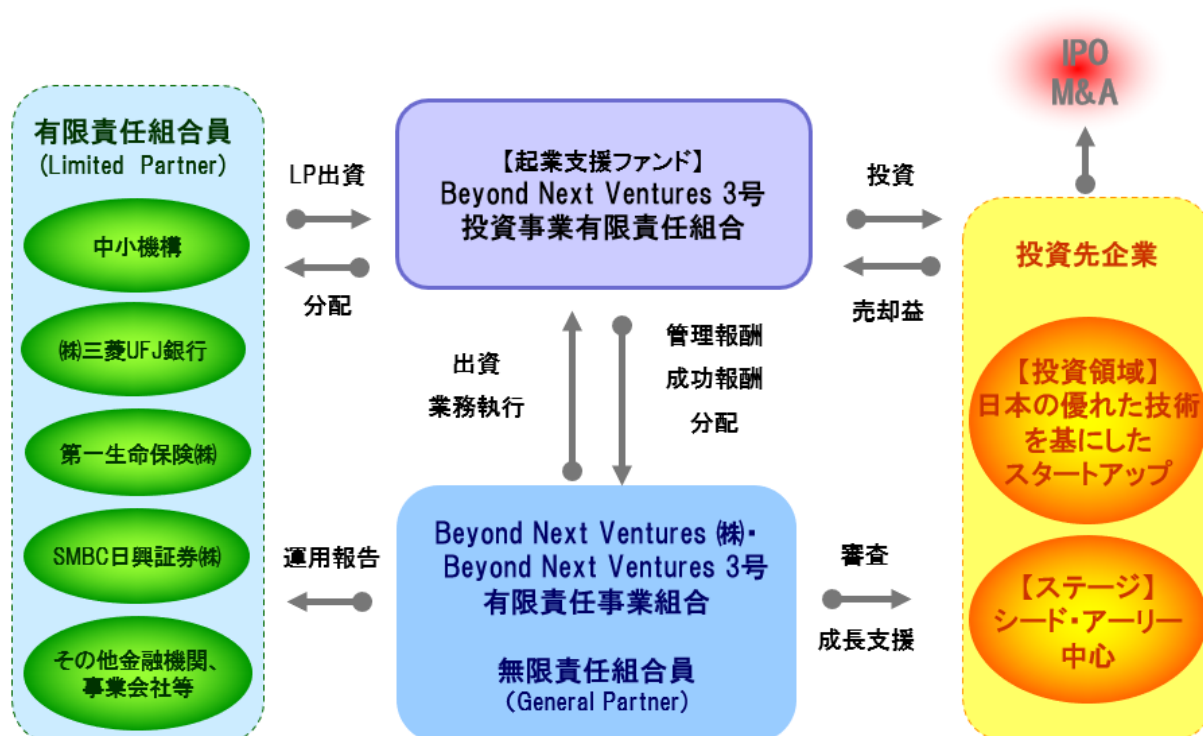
IPO
M&A

有限責任組合員
(Limited Partner)

中小機構

㈱三菱UFJ銀行

第一生命保険㈱

SMBC日興証券㈱

その他金融機関、事業会社等

LP出資

分配

【起業支援ファンド】
Beyond Next Ventures 3号
投資事業有限責任組合

出資
業務執行

管理報酬
成功報酬
分配

投資

売却益

投資先企業

【投資領域】
日本の優れた技術を基にしたスタートアップ

【ステージ】
シード・アーリー中心

運用報告

Beyond Next Ventures ㈱・
Beyond Next Ventures 3号
有限責任事業組合

無限責任組合員
(General Partner)

審査

成長支援